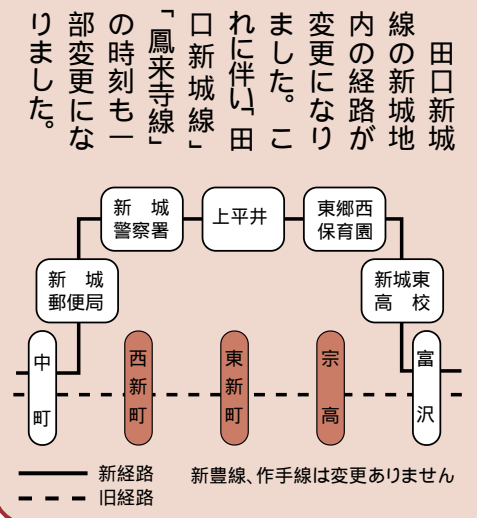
田口新城線の新城地内の経路が変更になりました。これに伴い「田口新城線」「鳳来寺線」の時刻も一部変更になりました。

新　城
警察署

上平井

東郷西
保育園

新　城
郵便局

新城東
高　校

中
町

西
新
町

東
新
町

宗
高

富
沢

新経路
旧経路

新豊線、作手線は変更ありません